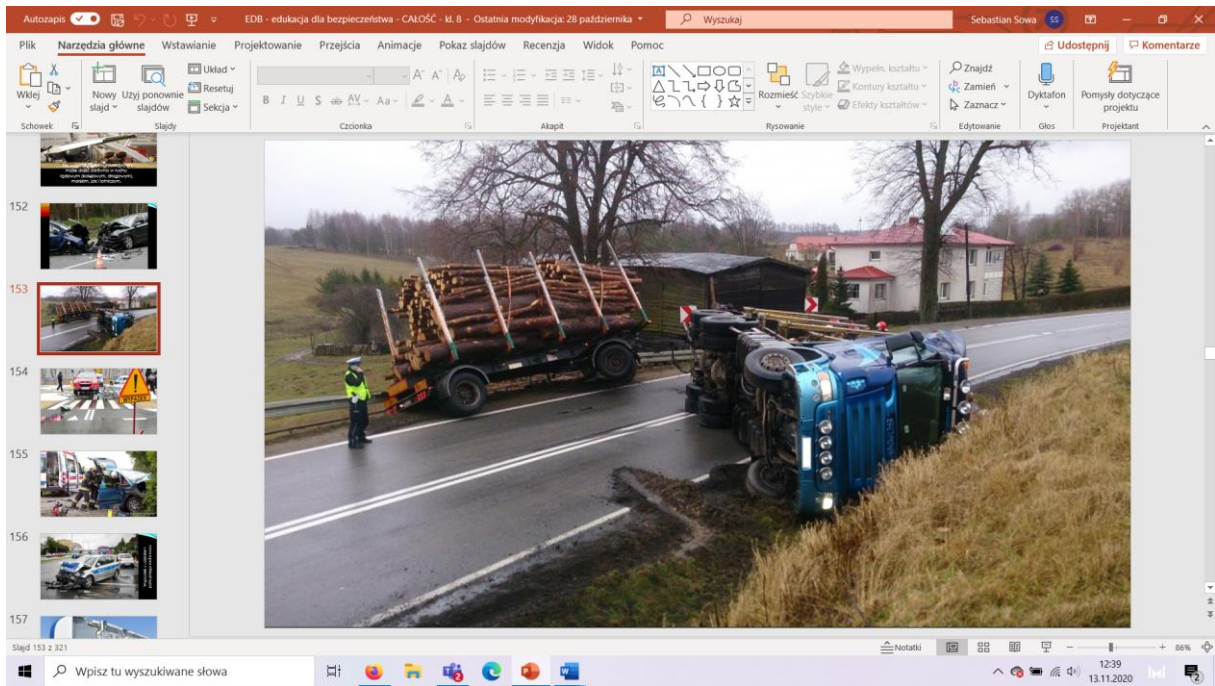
Autozapis

EDB - edukacja dla bezpieczeństwa - CAŁOŚĆ - kl. 8 - Ostatnia modyfikacja: 28 października

Wyszukaj

Sebastian Sowa SS

Plik Narzędzia główne Wstawianie Projektowanie Przejścia Animacje Pokaz slajdów Recenzja Widok Pomoc

Udostępnij Komentarze

Wklej Nowy slajd Użyj ponownie slajdów Układ Resetuj Sekcja

Schowek Slajdy Czcionka Akapit Rysowanie Edytowanie Głos Projektant

Rozmieść Szybkie style Wypełn. kształtu Kontury kształtu Efekty kształtów

Znajdź Zamień Zaznacz

Dyktafon

Pomysły dotyczące projektu

152

153

154

155

156

157

WYPADEK

Slajd 153 z 321

Notatki

86%

Wpisz tu wyszukiwane słowa

12:39
13.11.2020